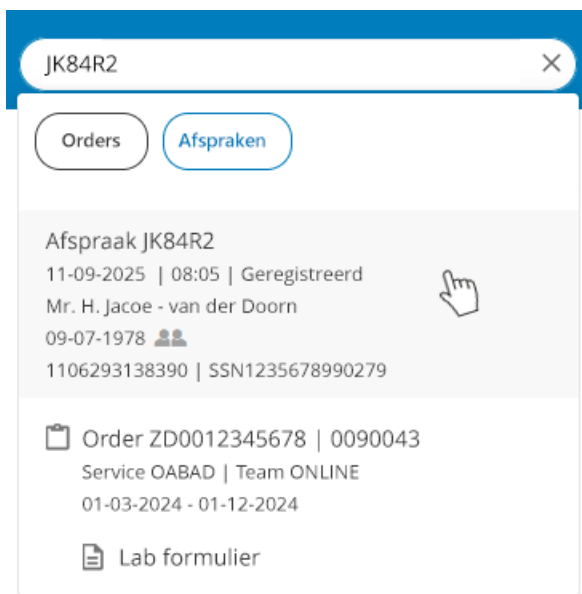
JK84R2

Orders
Afspraken

Afspraak JK84R2
11-09-2025 | 08:05 | Geregistreerd
Mr. H. Jacoe - van der Doorn
09-07-1978
1106293138390 | SSN1235678990279

Order ZD0012345678 | 0090043
Service OABAD | Team ONLINE
01-03-2024 - 01-12-2024

Lab formulier